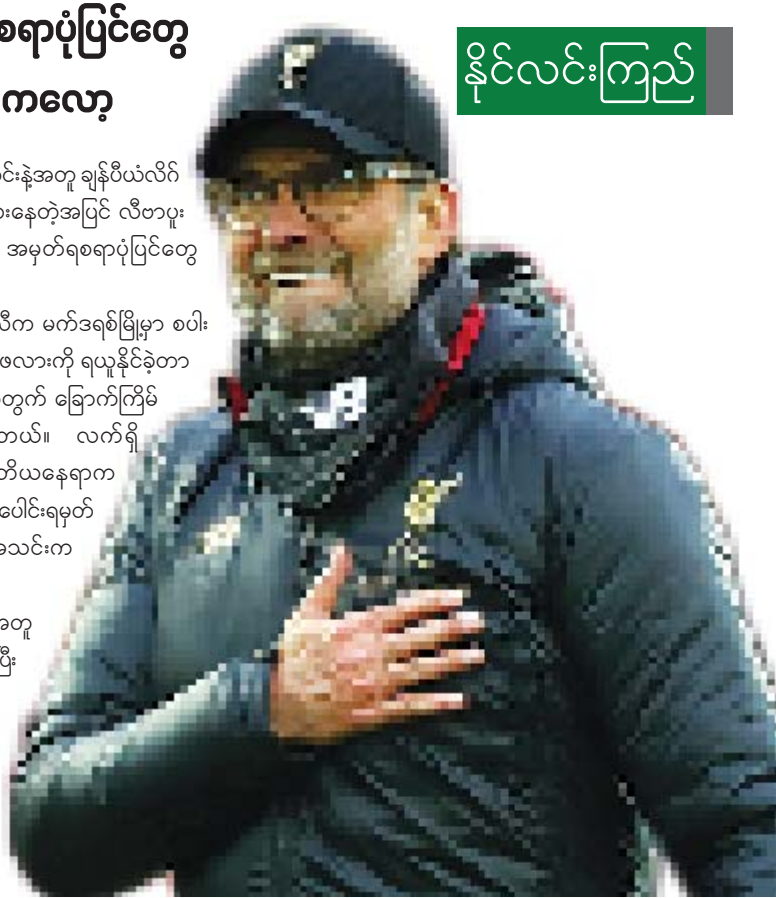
စရာပုံပြင်တွေ
ကလော့

နိုင်လင်းကြည်

င်းနဲ့အတူ ချန်ပီယံလိဂ်
းနေတဲ့အပြင် လီဗာပူး
အမှတ်ရစရာပုံပြင်တွေ

ပီက မက်ဒရစ်မြို့မှာ စပါး
ဖလားကို ရယူနိုင်ခဲ့တာ
တွက် ခြောက်ကြိမ်
တယ်။ လက်ရှိ
တိယနေရာက
ပေါင်းရမှတ်
အသင်းက

အတူ
ပြီး